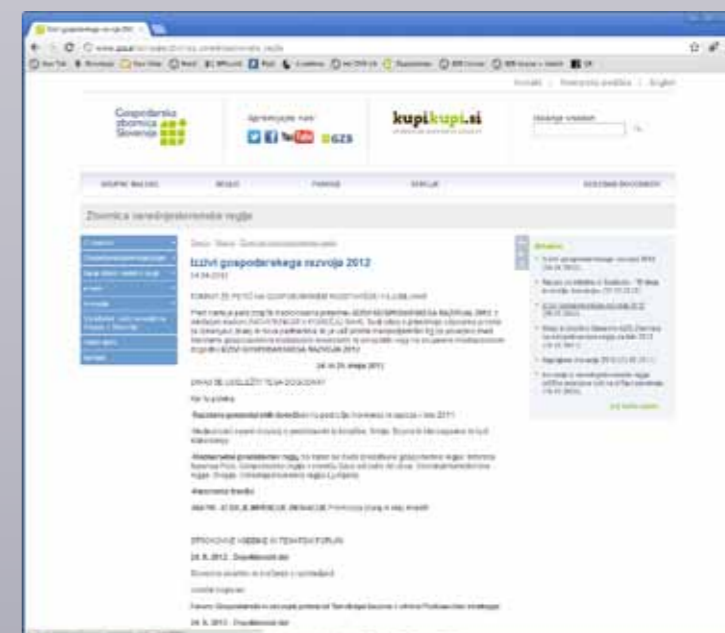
Gospodarska zbornica Slovenije

Spremljajte nas:

GZS

kupikupi.si

Zbornica razvojnega

Izzivi gospodarskega razvoja 2012

24. in 25. maja 2012

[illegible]

24. 5. 2012 - Dopoldanski del

24. 5. 2012 - Dopoldanski del

Aktualno

Vse novice